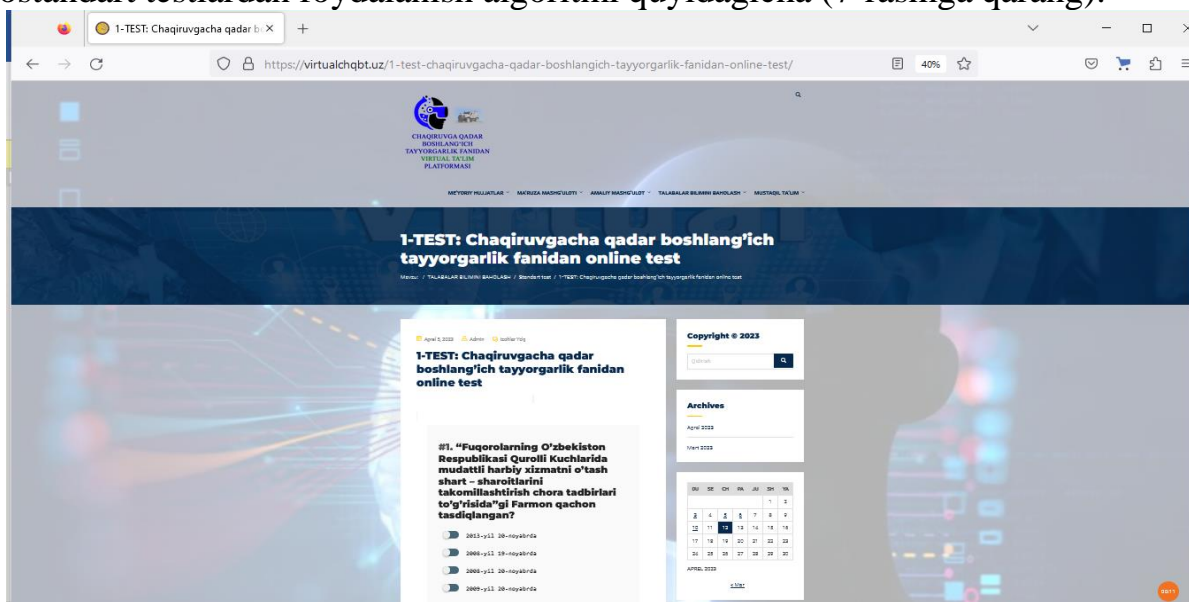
standart testlardan foydalanish algoritmi quyidagicha (7-rasmga qarang).

1-TEST: Chaqiruvgacha qadar b ×

https://virtualchqbt.uz/1-test-chaqiruvgacha-qadar-boshlangich-tayyorgarlik-fanidan-online-test/

40%

CHAQIRUVGA QADAR BOSHLANG'ICH TAYYORGARLIK FANIDAN VIRTUAL TA'LIM PLATFORMASI

ME'YORIY HUJJATLAR MA'RUZA MASHG'ULOTI AMALIY MASHG'ULOT TALABALAR BILIMINI BAHOLASH MUSTAQIL TA'LIM

1-TEST: Chaqiruvgacha qadar boshlang'ich tayyorgarlik fanidan online test

Mavzu / TALABALAR BILIMINI BAHOLASH / Standart test / 1-TEST: Chaqiruvgacha qadar boshlang'ich tayyorgarlik fanidan online test

Aprel 5, 2023 Admin Izohlar Yo'q

1-TEST: Chaqiruvgacha qadar boshlang'ich tayyorgarlik fanidan online test

#1. "Fuqorolarning O'zbekiston Respublikasi Qurolli Kuchlarida mudattli harbiy xizmatni o'tash shart – sharoitlarini takomillashtirish chora tadbirlari to'g'risida"gi Farmon qachon tasdiqlangan?

2013-yil 20-noyabrda

2008-yil 19-noyabrda

2008-yil 20-noyabrda

2009-yil 20-noyabrda

Copyright © 2023

Qidirish

Archives

Aprel 2023

Mart 2023

| DU | SE | CH | PA | JU | SH | YA |
|---|---|---|---|---|---|---|
| | | | | | 1 | 2 |
| 3 | 4 | 5 | 6 | 7 | 8 | 9 |
| 10 | 11 | 12 | 13 | 14 | 15 | 16 |
| 17 | 18 | 19 | 20 | 21 | 22 | 23 |
| 24 | 25 | 26 | 27 | 28 | 29 | 30 |

APREL 2023

« Mar